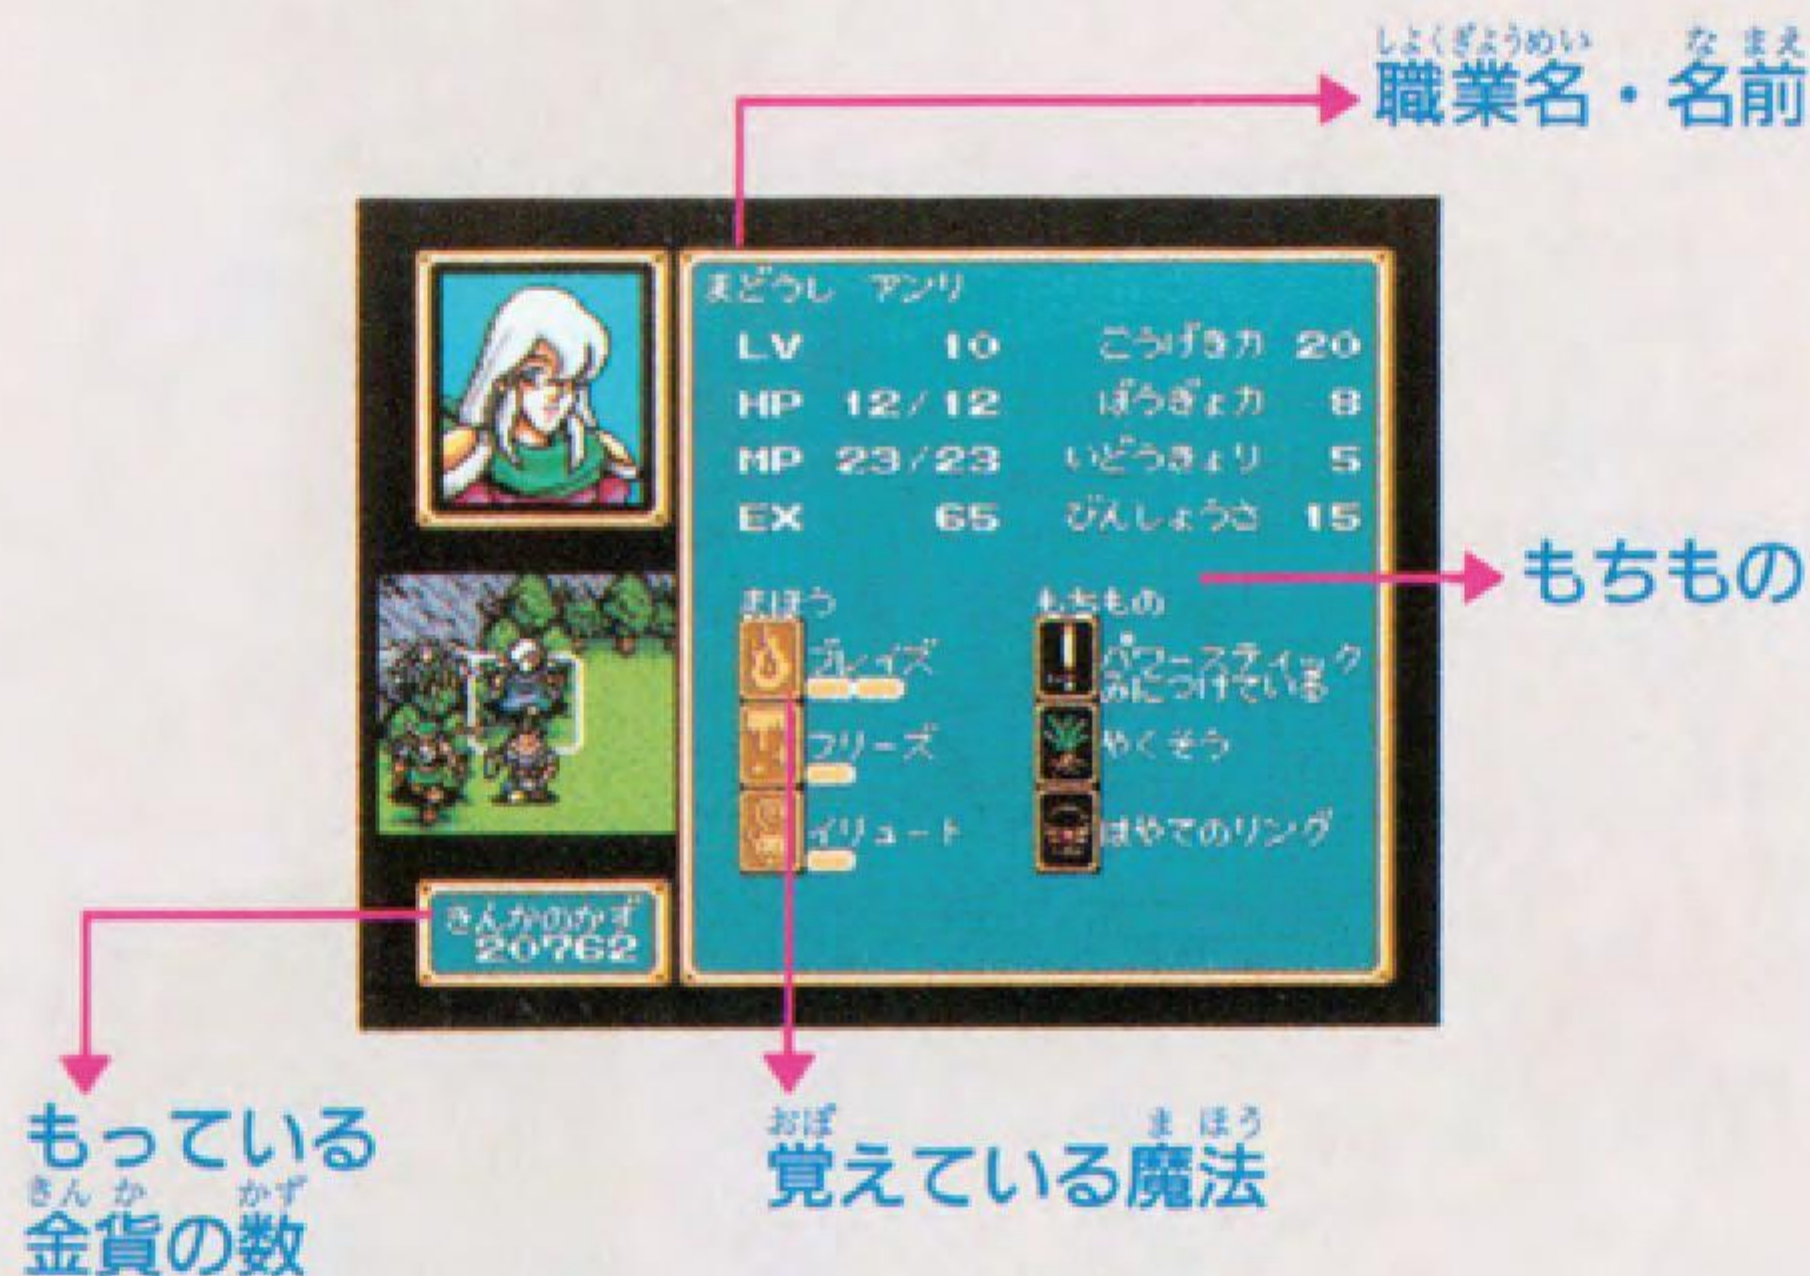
しょくぎょうめい　なまえ
職業名・名前

まどうし　アンリ
LV　10　こうげきカ　20
HP　12/12　ぼうぎょカ　8
MP　23/23　いどうきょり　5
EX　65　びんしょうさ　15

もちもの

まほう
ブレイズ
フリーズ
イリュート

もちもの
パワースティック
みにつけている
やくそう
はやてのリング

きんかのかず
20762

もっている
きんか　かず
金貨の数

おぼ　まほう
覚えている魔法